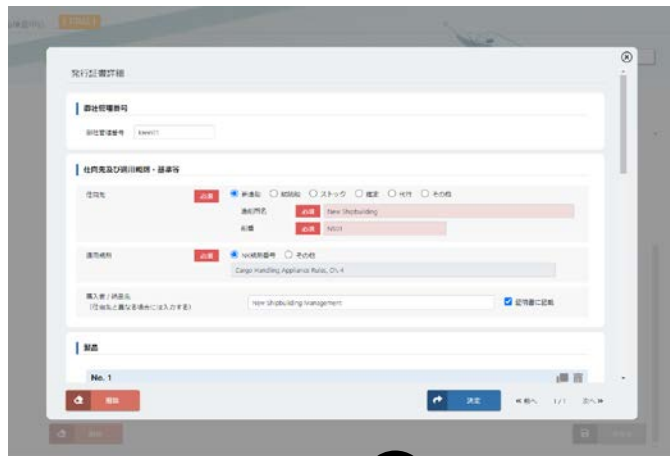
発行証書詳細

貴社管理番号

貴社管理番号 kanri01

仕向先及び適用規則・基準等

仕向先 必須 新造船 ○ 既存船 ○ ストック ○ 陸上 ○ 代行 ○ その他

造船所名 必須 New Shipbuilding

船番 必須 NS01

適用規則 必須 NK規則番号 ○ その他

Cargo Handling Appliance Rules, Ch.4

購入者／納品先
（仕向先と異なる場合には入力する）

New Shipbuilding Management

証明書に記載

製品

No. 1

削除

決定

«前へ 1/1 次へ»